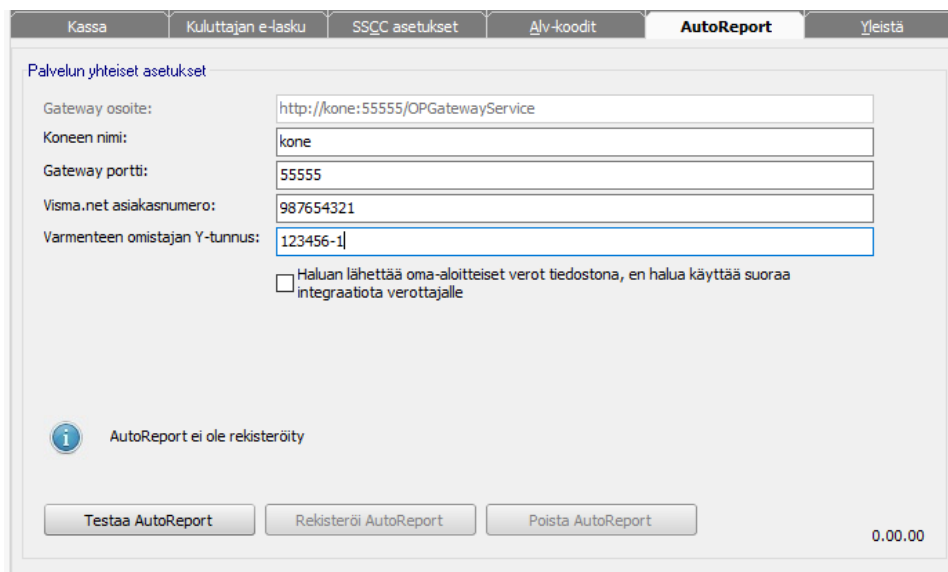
Kassa | Kuluttajan e-lasku | SSCC asetukset | Alv-koodit | AutoReport | Yleistä

Palvelun yhteiset asetukset

Gateway osoite: http://kone:55555/OPGatewayService

Koneen nimi: kone

Gateway portti: 55555

Visma.net asiakasnumero: 987654321

Varmenteen omistajan Y-tunnus: 123456-1

Haluan lähettää oma-aloitteiset verot tiedostona, en halua käyttää suoraa integraatiota verottajalle

AutoReport ei ole rekisteröity

Testaa AutoReport
Rekisteröi AutoReport
Poista AutoReport

0.00.00